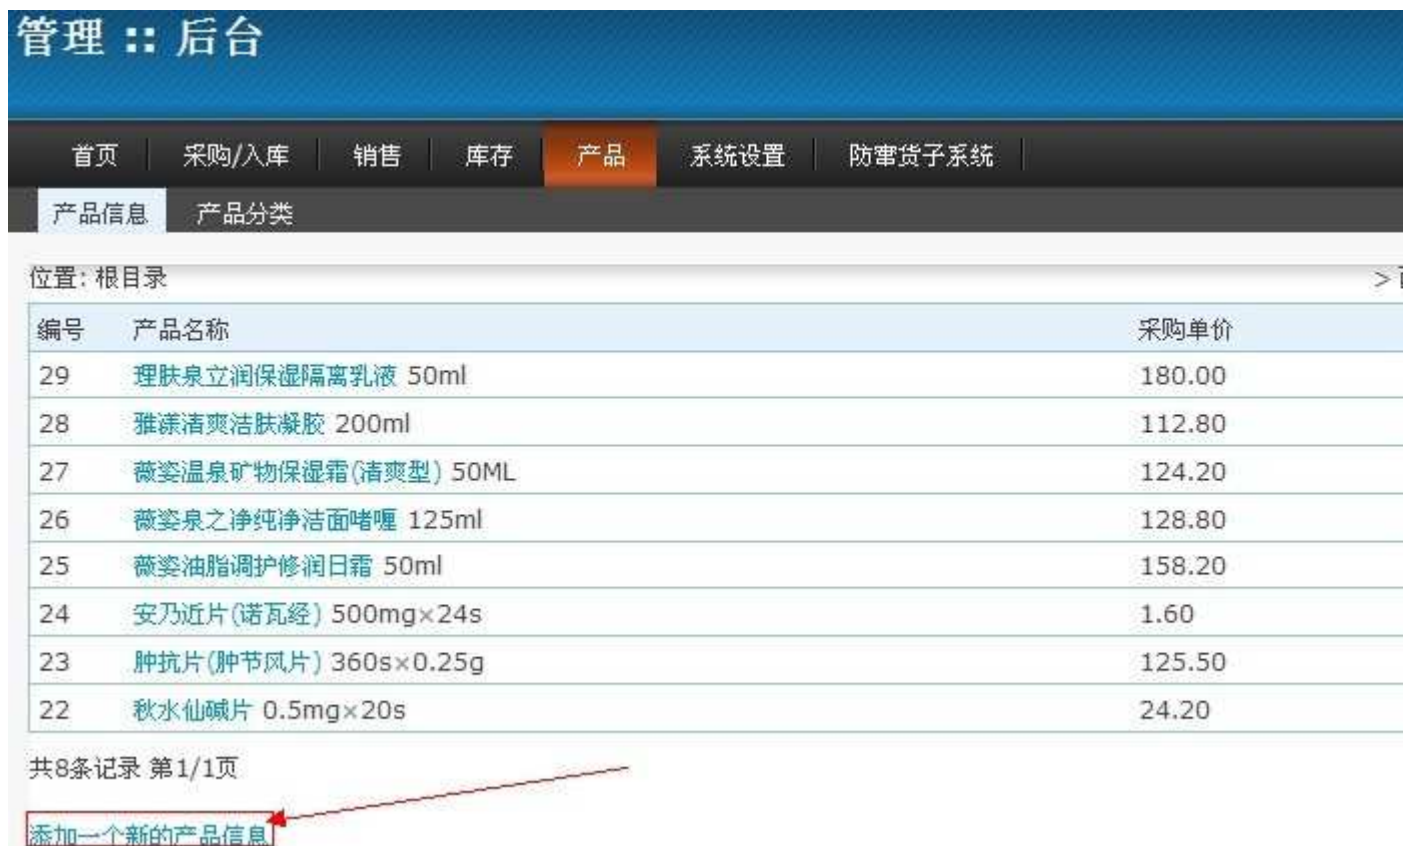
管理 :: 后台

首页 | 采购/入库 | 销售 | 库存 | 产品 | 系统设置 | 防窜货子系统

产品信息 产品分类

位置: 根目录

> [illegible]

| 编号 | 产品名称 | 采购单价 |
|---|---|---|
| 29 | 理肤泉立润保湿隔离乳液 50ml | 180.00 |
| 28 | 雅漾清爽洁肤凝胶 200ml | 112.80 |
| 27 | 薇姿温泉矿物保湿霜(清爽型) 50ML | 124.20 |
| 26 | 薇姿泉之净纯净洁面啫喱 125ml | 128.80 |
| 25 | 薇姿油脂调护修润日霜 50ml | 158.20 |
| 24 | 安乃近片(诺瓦经) 500mg×24s | 1.60 |
| 23 | 肿抗片(肿节风片) 360s×0.25g | 125.50 |
| 22 | 秋水仙碱片 0.5mg×20s | 24.20 |

共8条记录 第1/1页

添加一个新的产品信息